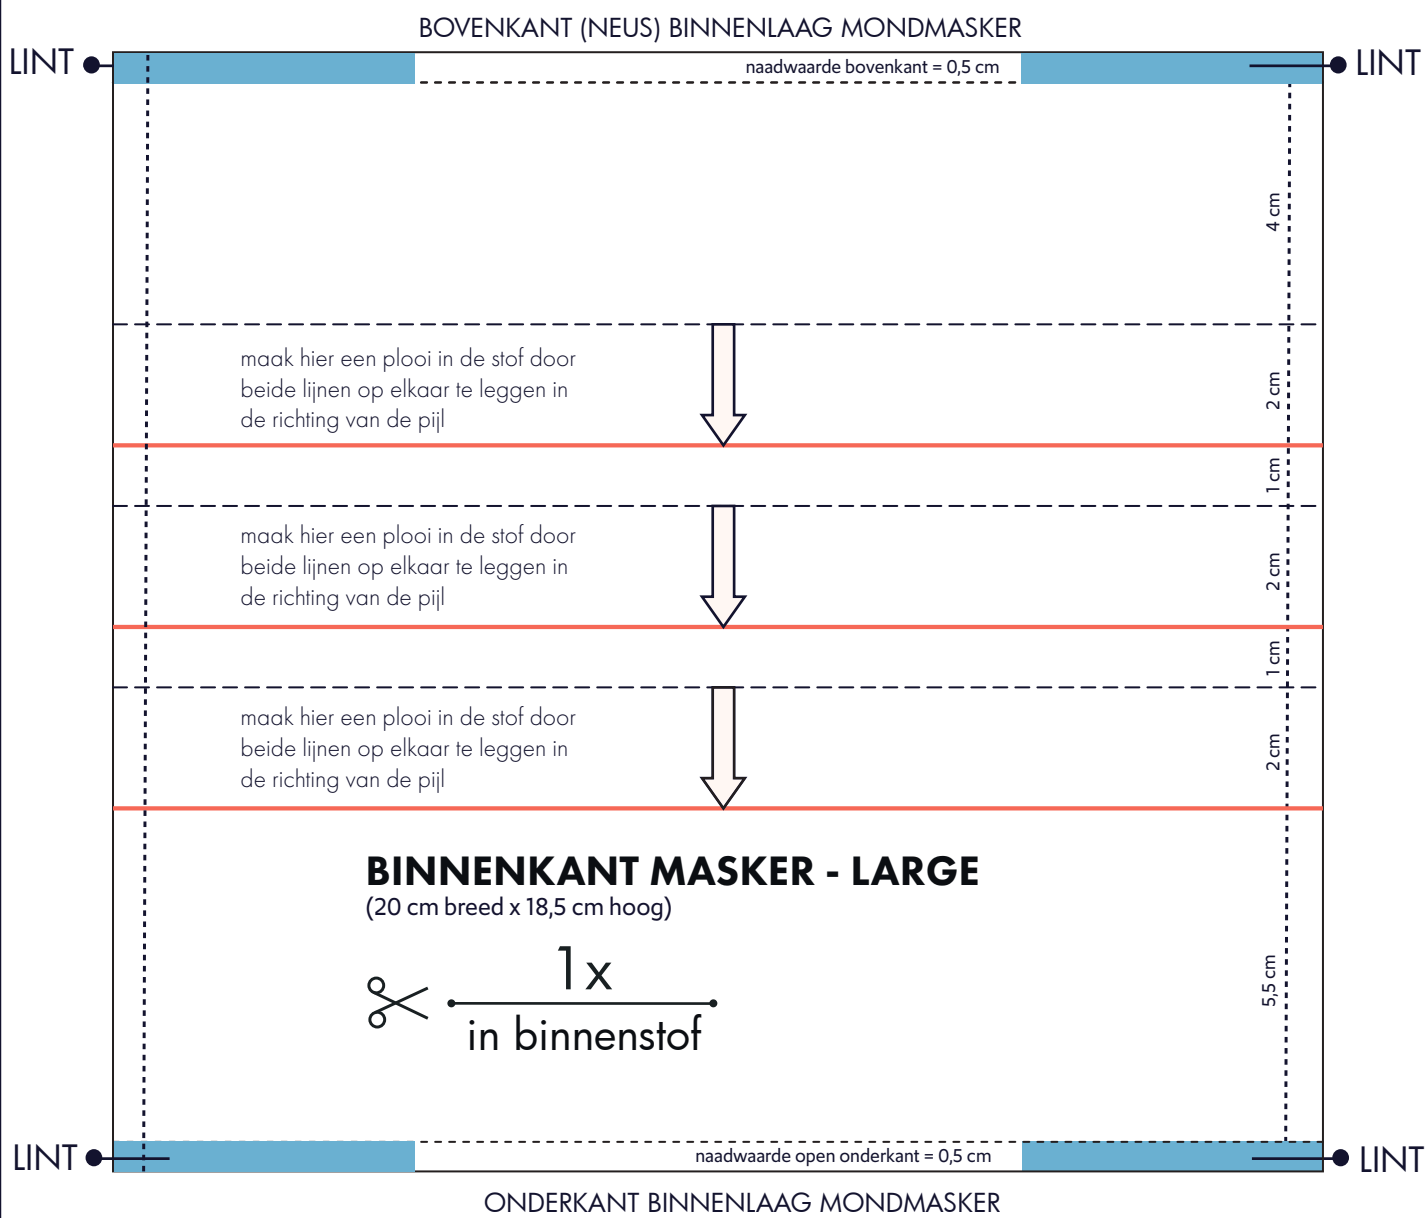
BOVENKANT (NEUS) BINNENLAAG MONDMASKER

LINT

LINT

naadwaarde bovenkant = 0,5 cm

4 cm

maak hier een plooi in de stof door beide lijnen op elkaar te leggen in de richting van de pijl

2 cm

1 cm

maak hier een plooi in de stof door beide lijnen op elkaar te leggen in de richting van de pijl

2 cm

1 cm

maak hier een plooi in de stof door beide lijnen op elkaar te leggen in de richting van de pijl

2 cm

BINNENKANT MASKER - LARGE
(20 cm breed x 18,5 cm hoog)

1x
in binnenstof

5,5 cm

LINT

LINT

naadwaarde open onderkant = 0,5 cm

ONDERKANT BINNENLAAG MONDMASKER